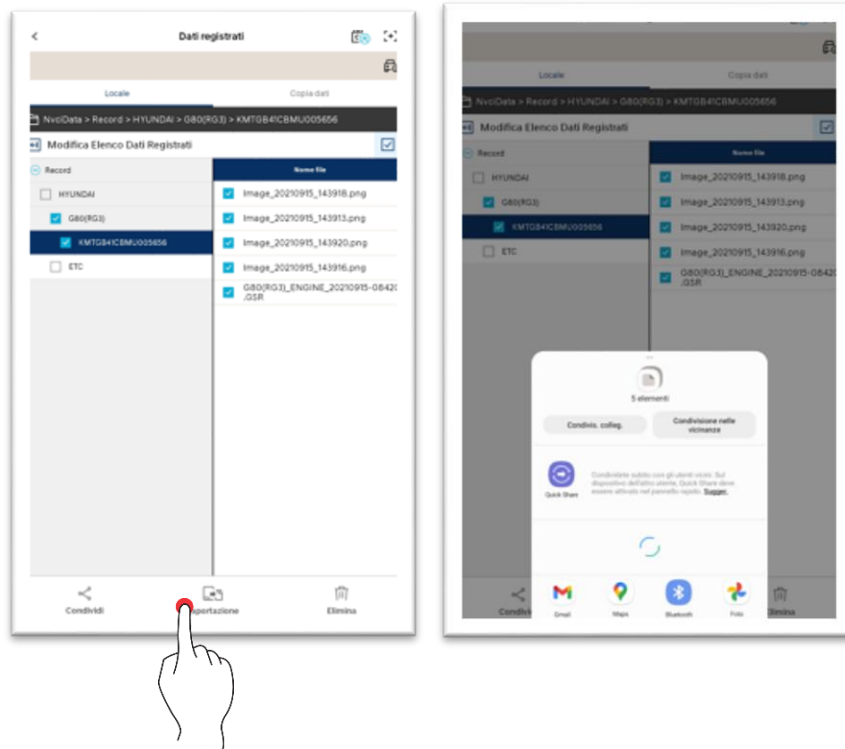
Dati registrati

Locale

Copia dati

NvciData > Record > HYUNDAI > G80(RG3) > KMTGB41CBMU005656

Modifica Elenco Dati Registrati

Record

HYUNDAI

G80(RG3)

KMTGB41CBMU005656

ETC

Nome file

Image_20210915_143918.png

Image_20210915_143913.png

Image_20210915_143920.png

Image_20210915_143916.png

G80(RG3)_ENGINE_20210915-08420 .GSR

Condividi

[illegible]portazione

Elimina

Locale

Copia dati

NvciData > Record > HYUNDAI > G80(RG3) > KMTGB41CBMU005656

Modifica Elenco Dati Registrati

Record

HYUNDAI

G80(RG3)

KMTGB41CBMU005656

ETC

Nome file

Image_20210915_143918.png

Image_20210915_143913.png

Image_20210915_143920.png

Image_20210915_143916.png

G80(RG3)_ENGINE_20210915-08420 .GSR

5 elementi

Condivis. colleg.

Condivisione nelle vicinanze

Quick Share

Condividete subito con gli utenti vicini. Sul dispositivo dell'altro utente, Quick Share deve essere attivato nel pannello rapido. Sugger.

Gmail

Maps

Bluetooth

Foto

Condivi

Elimina